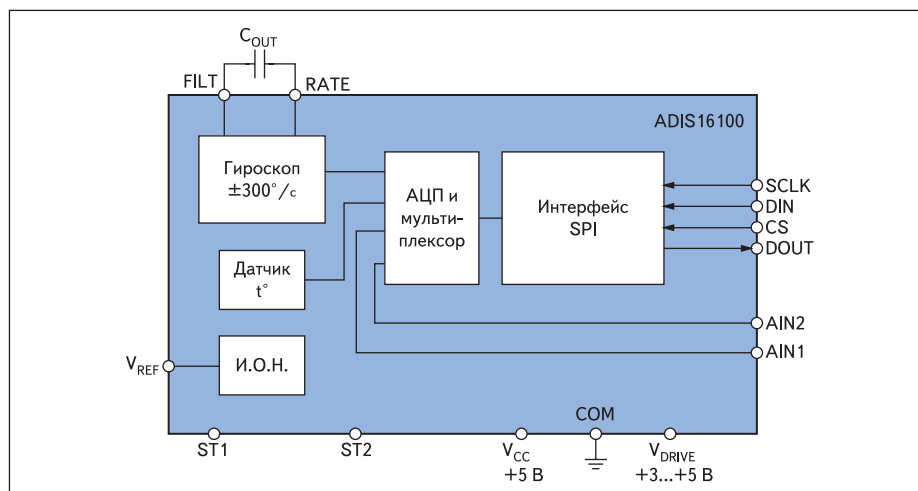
$C_{OUT}$

FILT

RATE

ADIS16100

Гироскоп
±300°/с

АЦП и
мульти-
плексор

Интерфейс
SPI

SCLK

DIN

CS

DOUT

Датчик
t°

AIN2

$V_{REF}$

И.О.Н.

AIN1

COM

ST1

ST2

$V_{CC}$
+5 В

$V_{DRIVE}$
+3...+5 В